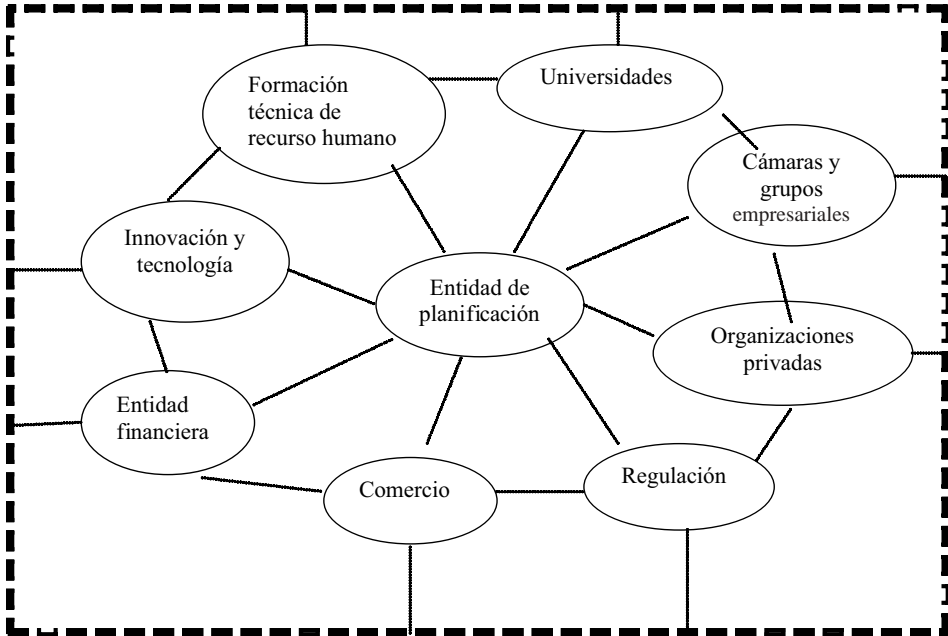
Formación técnica de recurso humano

Universidades

Cámaras y grupos empresariales

Innovación y tecnología

Entidad de planificación

Organizaciones privadas

Entidad financiera

Comercio

Regulación